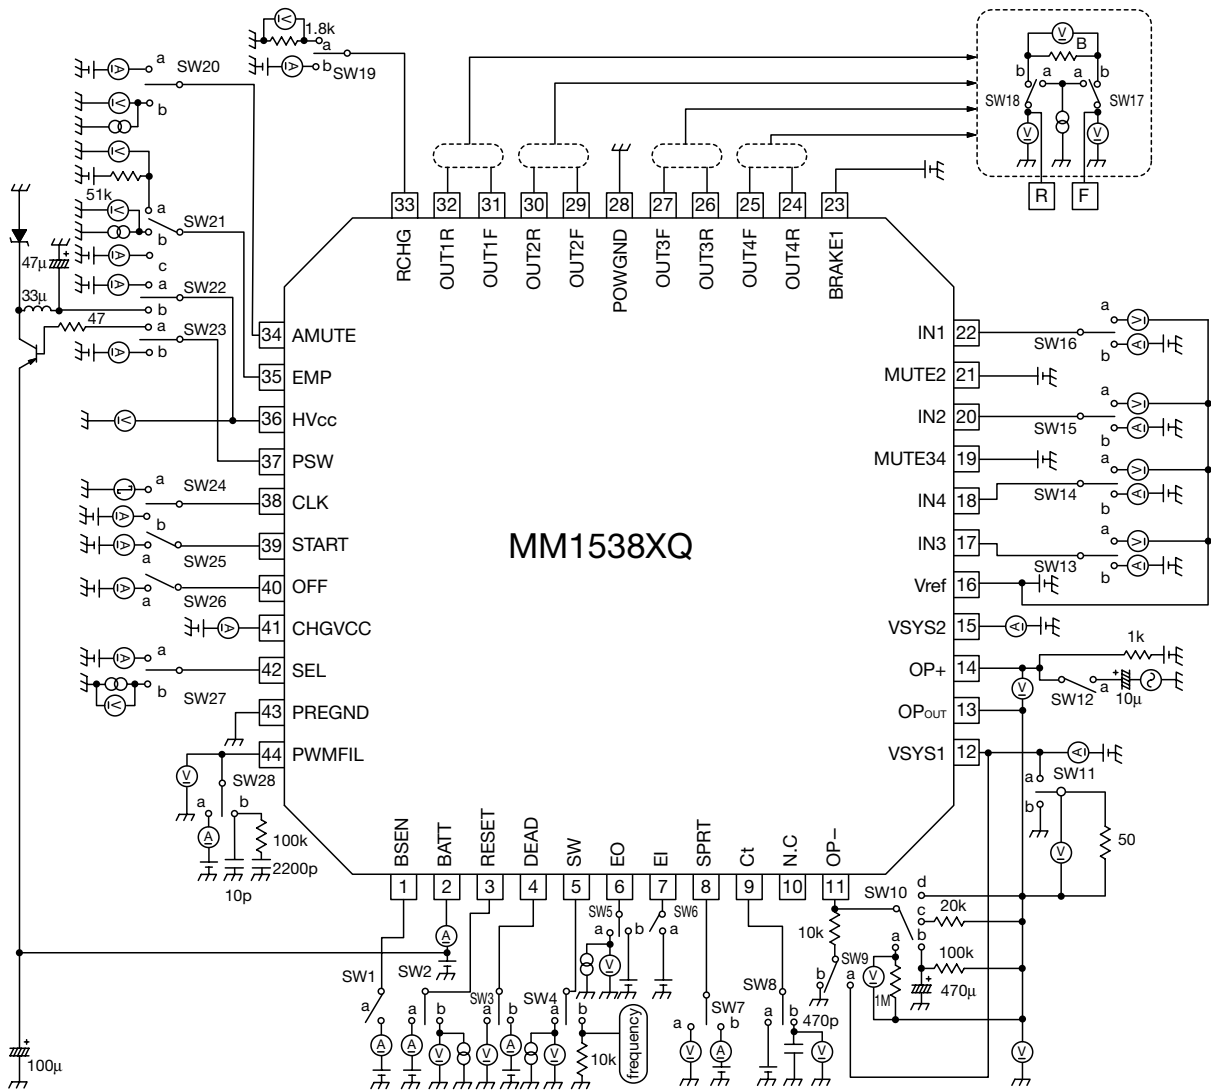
1.8k
a
b
SW19
a
SW20
b
51k
a
SW21
b
c
47μ
33μ
a
SW22
b
47
a
SW23
b
34 AMUTE
35 EMP
36 HVcc
37 PSW
a
SW24
38 CLK
b
39 START
a
SW25
40 OFF
a
SW26
41 CHGVCC
a
42 SEL
b
SW27
43 PREGND
44 PWMFIL
SW28
a
b
100k
2200p
10p
33 RCHG
32 OUT1R
31 OUT1F
30 OUT2R
29 OUT2F
28 POWGND
27 OUT3F
26 OUT3R
25 OUT4F
24 OUT4R
23 BRAKE1
B
b a a b
SW18 SW17
R F
MM1538XQ
IN1 22
a
SW16
b
MUTE2 21
IN2 20
a
SW15
b
MUTE34 19
a
IN4 18
SW14
b
IN3 17
a
SW13
b
Vref 16
VSYS2 15
1k
OP+ 14
SW12
a
10μ
OPOUT 13
VSYS1 12
a
SW11
b
50
1 BSEN
2 BATT
3 RESET
4 DEAD
5 SW
6 EO
7 EI
8 SPRT
9 Ct
10 N.C
11 OP–
SW10
d
c
20k
b
a
100k
470μ
SW9
1M
10k
a
b
470p
SW8
a
b
SW7
a b
SW6
b a
SW5
a b
SW4
a b
10k
frequency
SW3
a b
SW2
SW1
a
a
b
100μ